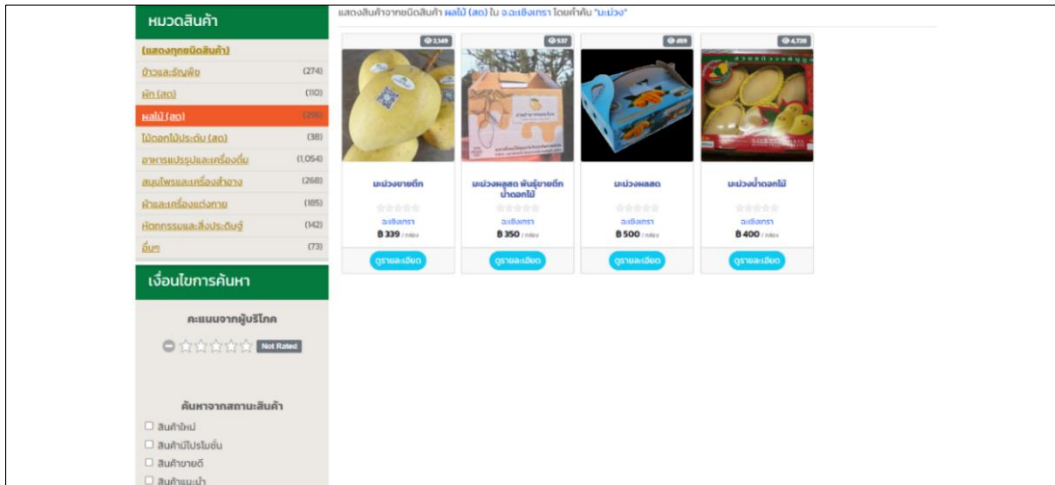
หมวดสินค้า

(แสดงทุกชนิดสินค้า)

ข้าวและธัญพืช (274)

ผัก (สด) (110)

ผลไม้ (สด) (295)

ไม้ดอกไม้ประดับ (สด) (38)

อาหารแปรรูปและเครื่องดื่ม (1,054)

สมุนไพรและเครื่องสำอาง (268)

ผ้าและเครื่องแต่งกาย (185)

หัตถกรรมและสิ่งประดิษฐ์ (142)

อื่นๆ (73)

เงื่อนไขการค้นหา

คะแนนจากผู้บริโภค

Not Rated

ค้นหาจากสถานะสินค้า

☐ สินค้าใหม่

☐ สินค้าโปรโมชั่น

☐ สินค้าขายดี

☐ สินค้าแนะนำ

แสดงสินค้าจากชนิดสินค้า ผลไม้ (สด) ใน จ.ฉะเชิงเทรา โดยคำค้น "มะม่วง"

2,149
มะม่วงงาช้างทอง
ฉะเชิงเทรา
฿ 339 / กล่อง
ดูรายละเอียด

537
มะม่วงพลสด พันธุ์งาช้างทอง น้ำดอกไม้
ฉะเชิงเทรา
฿ 350 / กล่อง
ดูรายละเอียด

499
มะม่วงพลสด
ฉะเชิงเทรา
฿ 500 / กล่อง
ดูรายละเอียด

4,720
มะม่วงน้ำดอกไม้
ฉะเชิงเทรา
฿ 400 / กล่อง
ดูรายละเอียด